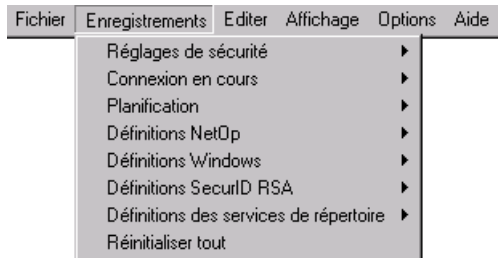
Fichier Enregistrements Editer Affichage Options Aide

Réglages de sécurité
Connexion en cours
Planification
Définitions NetOp
Définitions Windows
Définitions SecurID RSA
Définitions des services de répertoire
Réinitialiser tout